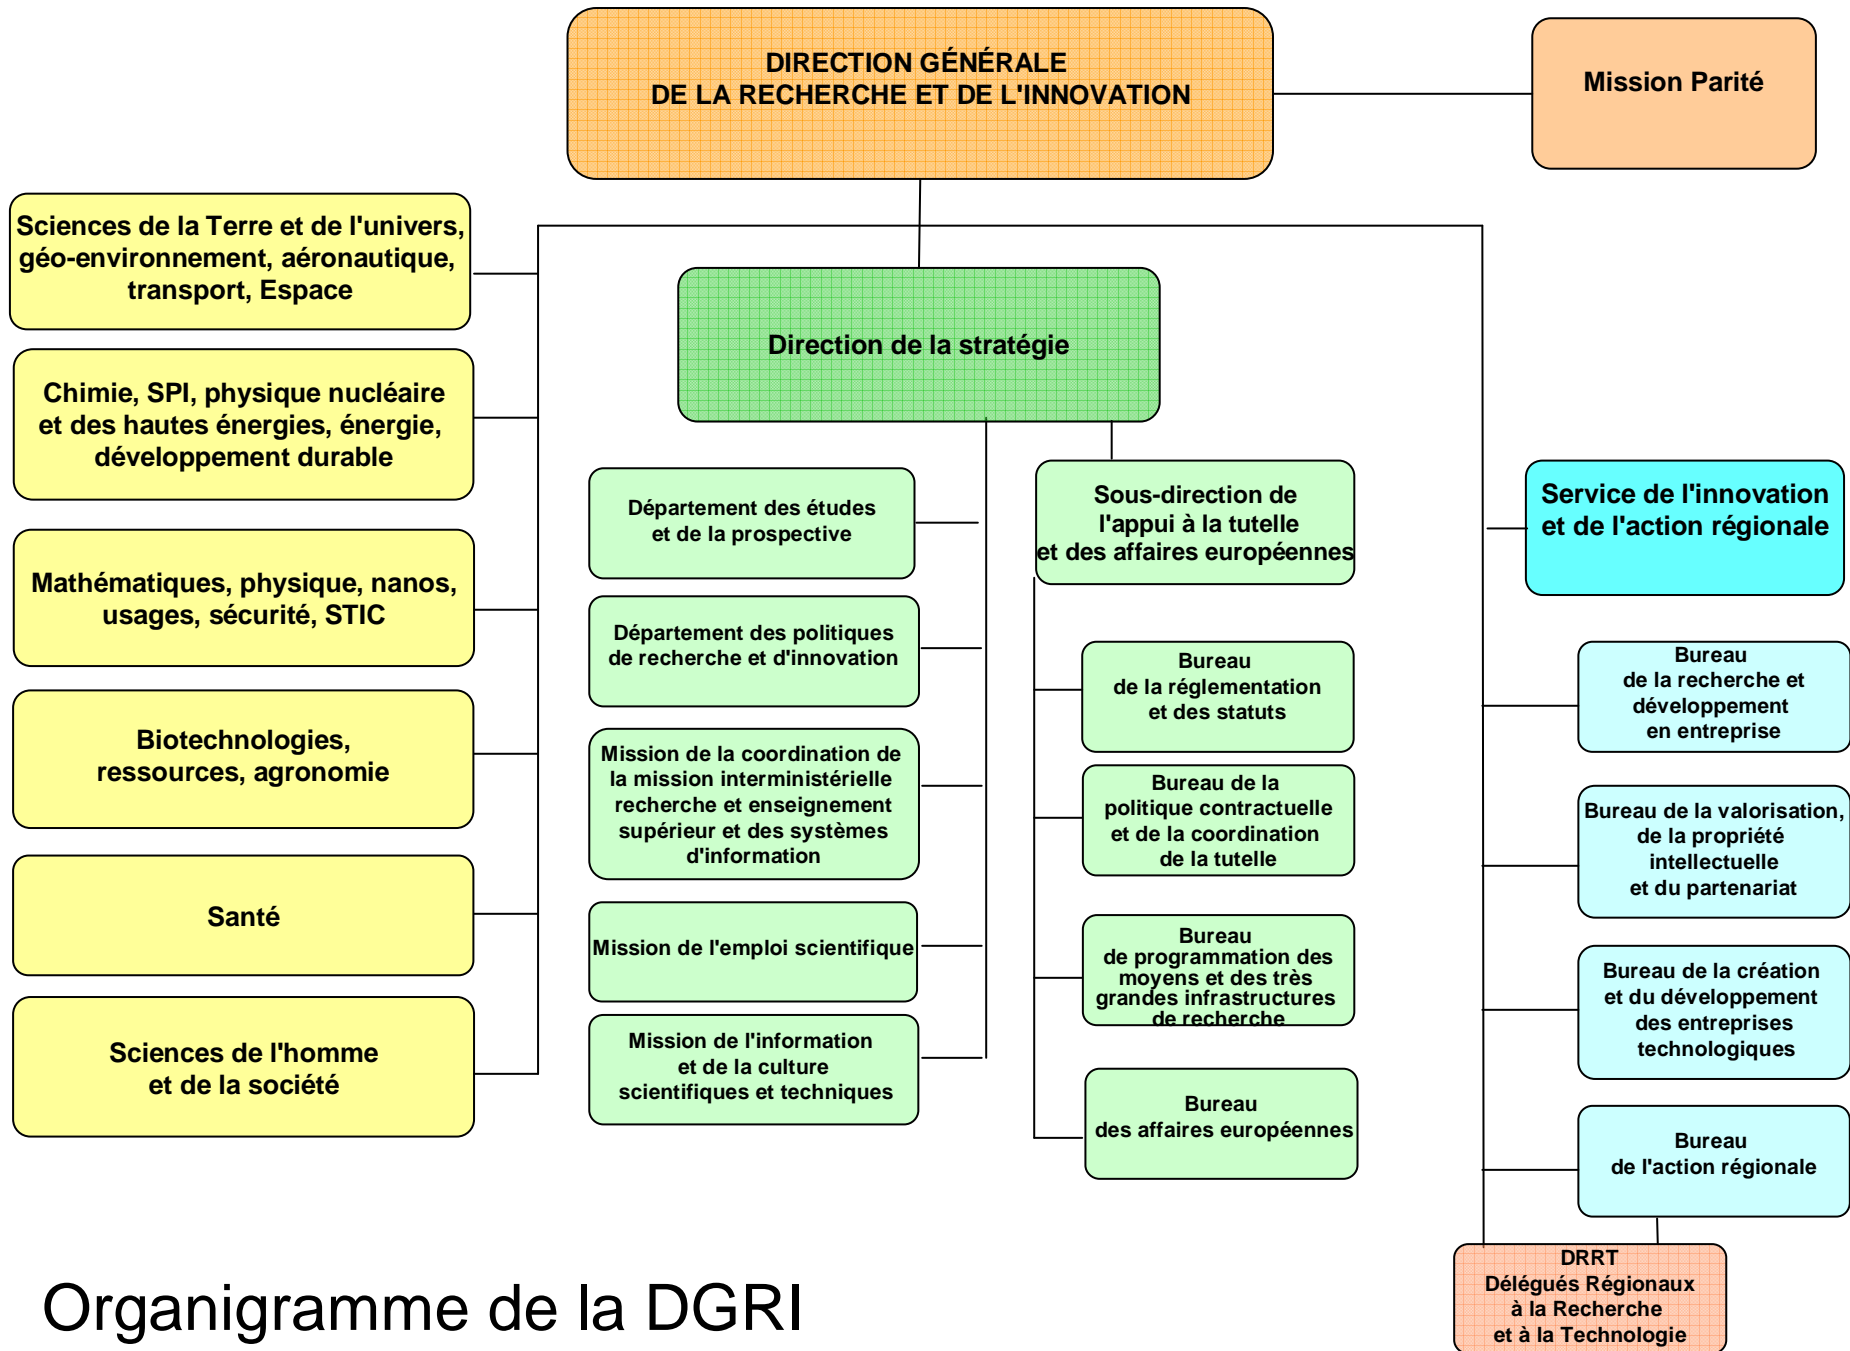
DIRECTION GÉNÉRALE
DE LA RECHERCHE ET DE L'INNOVATION

Mission Parité

Sciences de la Terre et de l'univers, géo-environnement, aéronautique, transport, Espace

Chimie, SPI, physique nucléaire et des hautes énergies, énergie, développement durable

Mathématiques, physique, nanos, usages, sécurité, STIC

Biotechnologies, ressources, agronomie

Santé

Sciences de l'homme et de la société

Direction de la stratégie

Département des études et de la prospective

Département des politiques de recherche et d'innovation

Mission de la coordination de la mission interministérielle recherche et enseignement supérieur et des systèmes d'information

Mission de l'emploi scientifique

Mission de l'information et de la culture scientifiques et techniques

Sous-direction de l'appui à la tutelle et des affaires européennes

Bureau de la réglementation et des statuts

Bureau de la politique contractuelle et de la coordination de la tutelle

Bureau de programmation des moyens et des très grandes infrastructures de recherche

Bureau des affaires européennes

Service de l'innovation et de l'action régionale

Bureau de la recherche et développement en entreprise

Bureau de la valorisation, de la propriété intellectuelle et du partenariat

Bureau de la création et du développement des entreprises technologiques

Bureau de l'action régionale

DRRT
Délégués Régionaux à la Recherche et à la Technologie

Organigramme de la DGRI